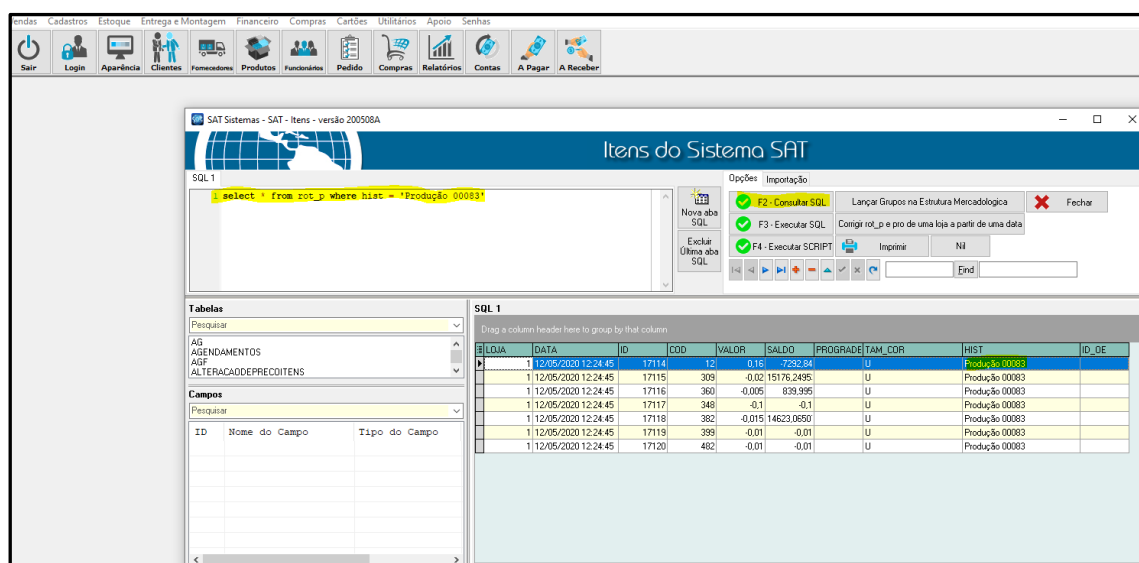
endas Cadastros Estoque Entrega e Montagem Financeiro Compras Cartões Utilitários Apoio Senhas

Sair Login Aparência Clientes Fornecedores Produtos Funcionários Pedido Compras Relatórios Contas A Pagar A Receber

SAT Sistemas - SAT - Itens - versão 200508A

Itens do Sistema SAT

SQL 1

1 select * from rot_p where hist = 'Produção 00083'

Nova aba SQL

Excluir Última aba SQL

Opções Importação

F2 - Consultar SQL
Lançar Grupos na Estrutura Mercadologica
Fechar
F3 - Executar SQL
Corrigir rot_p e pro de uma loja a partir de uma data
F4 - Executar SCRIPT
Imprimir
Nil
Find

Tabelas
Pesquisar
AG
AGENDAMENTOS
AGF
ALTERACAODEPRECOITENS

Campos
Pesquisar

| ID | Nome do Campo | Tipo do Campo |
|---|---|---|

SQL 1
Drag a column header here to group by that column

| LOJA | DATA | ID | COD | VALOR | SALDO | PROGRADE | TAM_COR | HIST | ID_DE |
|---|---|---|---|---|---|---|---|---|---|
| 1 | 12/05/2020 12:24:45 | 17114 | 12 | 0,16 | -7292,84 | | U | Produção 00083 | |
| 1 | 12/05/2020 12:24:45 | 17115 | 309 | -0,02 | 15176,2495 | | U | Produção 00083 | |
| 1 | 12/05/2020 12:24:45 | 17116 | 360 | -0,005 | 839,995 | | U | Produção 00083 | |
| 1 | 12/05/2020 12:24:45 | 17117 | 348 | -0,1 | -0,1 | | U | Produção 00083 | |
| 1 | 12/05/2020 12:24:45 | 17118 | 382 | -0,015 | 14623,0650 | | U | Produção 00083 | |
| 1 | 12/05/2020 12:24:45 | 17119 | 399 | -0,01 | -0,01 | | U | Produção 00083 | |
| 1 | 12/05/2020 12:24:45 | 17120 | 482 | -0,01 | -0,01 | | U | Produção 00083 | |